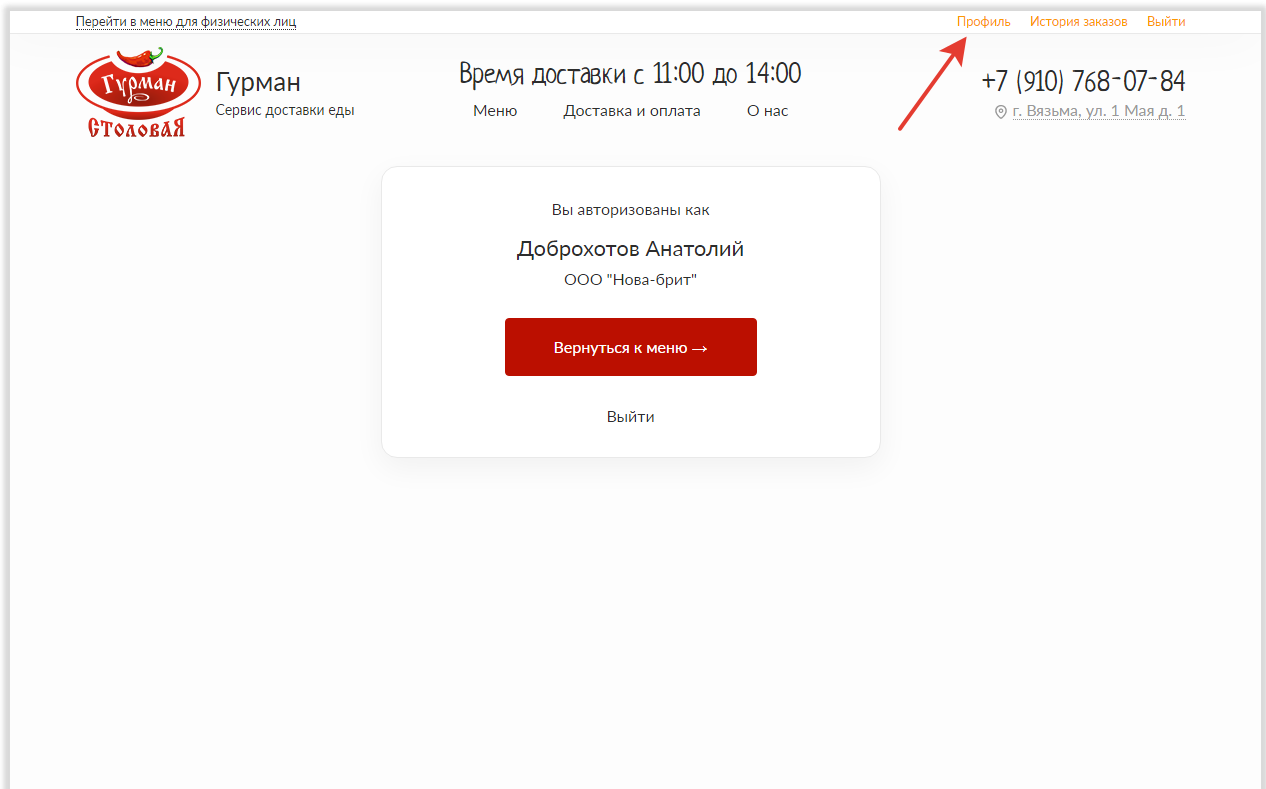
Перейти в меню для физических лиц

Профиль История заказов Выйти

Гурман
Столовая

Гурман
Сервис доставки еды

Время доставки с 11:00 до 14:00

Меню Доставка и оплата О нас

+7 (910) 768-07-84
г. Вязьма, ул. 1 Мая д. 1

Вы авторизованы как

Доброхотов Анатолий

ООО "Нова-брит"

Вернуться к меню →

Выйти